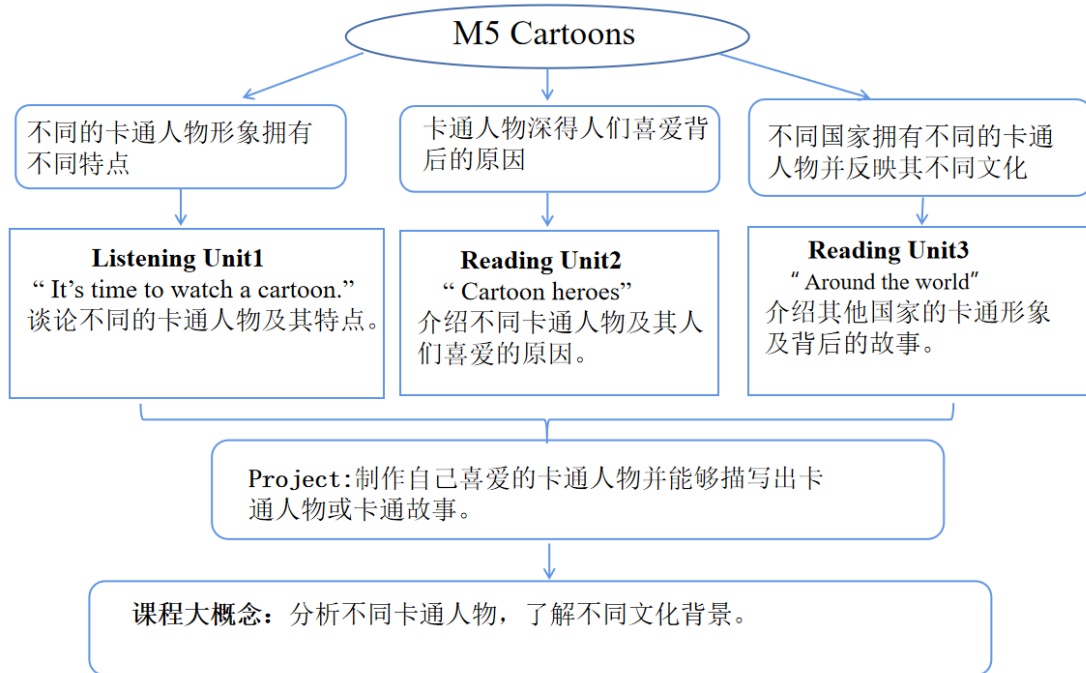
M5 Cartoons

不同的卡通人物形象拥有不同特点

卡通人物深得人们喜爱背后的原因

不同国家拥有不同的卡通人物并反映其不同文化

**Listening Unit1**
“ It’s time to watch a cartoon.”
谈论不同的卡通人物及其特点。

**Reading Unit2**
“ Cartoon heroes”
介绍不同卡通人物及其人们喜爱的原因。

**Reading Unit3**
“Around the world”
介绍其他国家的卡通形象及背后的故事。

Project:制作自己喜爱的卡通人物并能够描写出卡通人物或卡通故事。

**课程大概念：**分析不同卡通人物，了解不同文化背景。